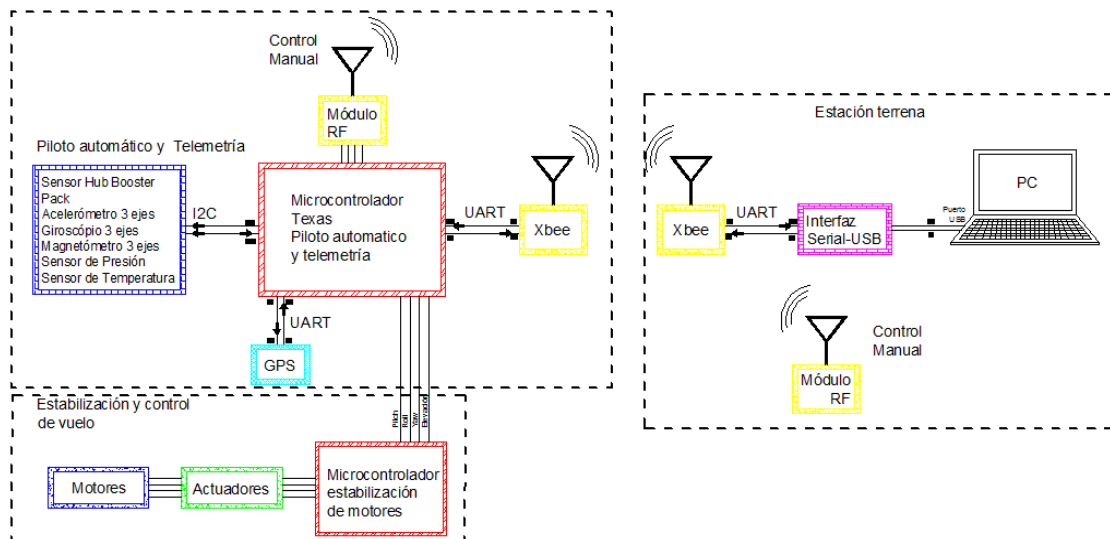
Control Manual

Módulo RF

Piloto automático y Telemetría

Sensor Hub Booster Pack
Acelerómetro 3 ejes
Giroscópio 3 ejes
Magnetómetro 3 ejes
Sensor de Presión
Sensor de Temperatura

I2C

Microcontrolador Texas Piloto automatico y telemetría

UART

Xbee

UART

GPS

Estación terrena

Xbee

UART

Interfaz Serial-USB

Puerto USB

PC

Control Manual

Módulo RF

Estabilización y control de vuelo

Pitch
Roll
Yaw
Elevación

Motores

Actuadores

Microcontrolador estabilización de motores